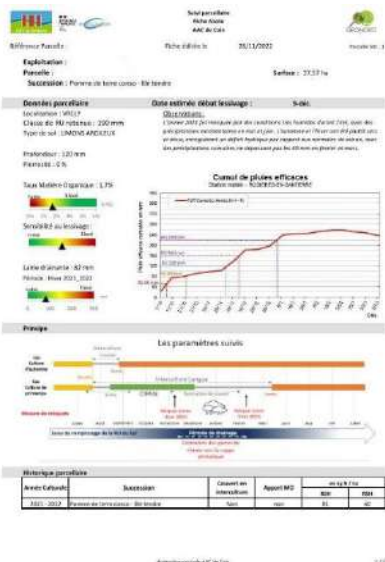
Suivi parcellaire
Fiche Azote
AAC de Caen

Référence Parcelle : Fiche éditée le 25/11/2022 Parcelle sél. : 1

Exploitation :
Parcelle : Surface : 17,57 ha
Succession : Pomme de terre conso - Blé tendre

Données parcellaire
Localisation : VRILLY
Classe de RU retenue : 200 mm
Type de sol : LIMONS ARGILEUX
Profondeur : 120 mm
Pierrosité : 0 %

Taux Matière Organique : 1,79

Sensibilité au lessivage :

Lame drainante : 82 mm
Période : Hiver 2021_2022

Date estimée début lessivage : 9-déc.
Observations :
L'hiver 2021-22 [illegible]

Cumul de pluies efficaces
Station météo : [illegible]

Principe

Les paramètres suivis

Historique parcellaire
| Année Culturale | Succession | Couvert en interculture | Apport MO | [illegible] | |
|---|---|---|---|---|---|
| | | | | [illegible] | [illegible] |
| 2021 - 2022 | Pomme de terre conso - Blé tendre | Non | non | 81 | 40 |